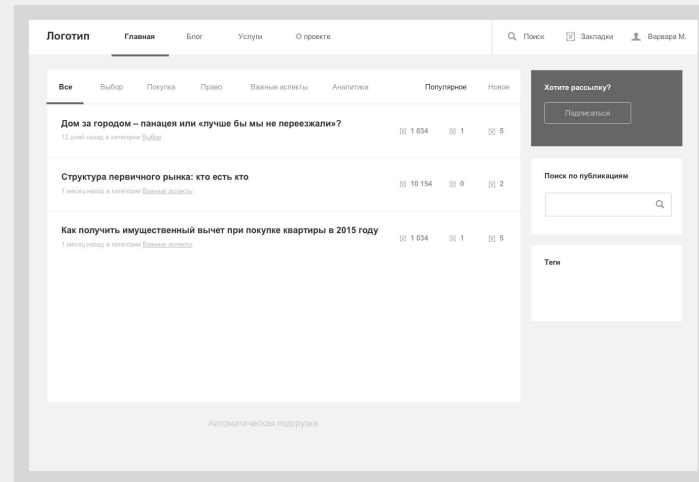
Логотип Главная Блог Услуги О проекте

Поиск Закладки Варвара М.

Все Выбор Покупка Право Важные аспекты Аналитика Популярное Новое

Дом за городом – панацея или «лучше бы мы не переезжали»?
12 дней назад в категории Выбор
1 034 1 5

Структура первичного рынка: кто есть кто
1 месяц назад в категории Важные аспекты
10 154 0 2

Как получить имущественный вычет при покупке квартиры в 2015 году
1 месяц назад в категории Важные аспекты
1 034 1 5

Автоматическая подгрузка

Хотите рассылку?

Подписаться

Поиск по публикациям

Теги